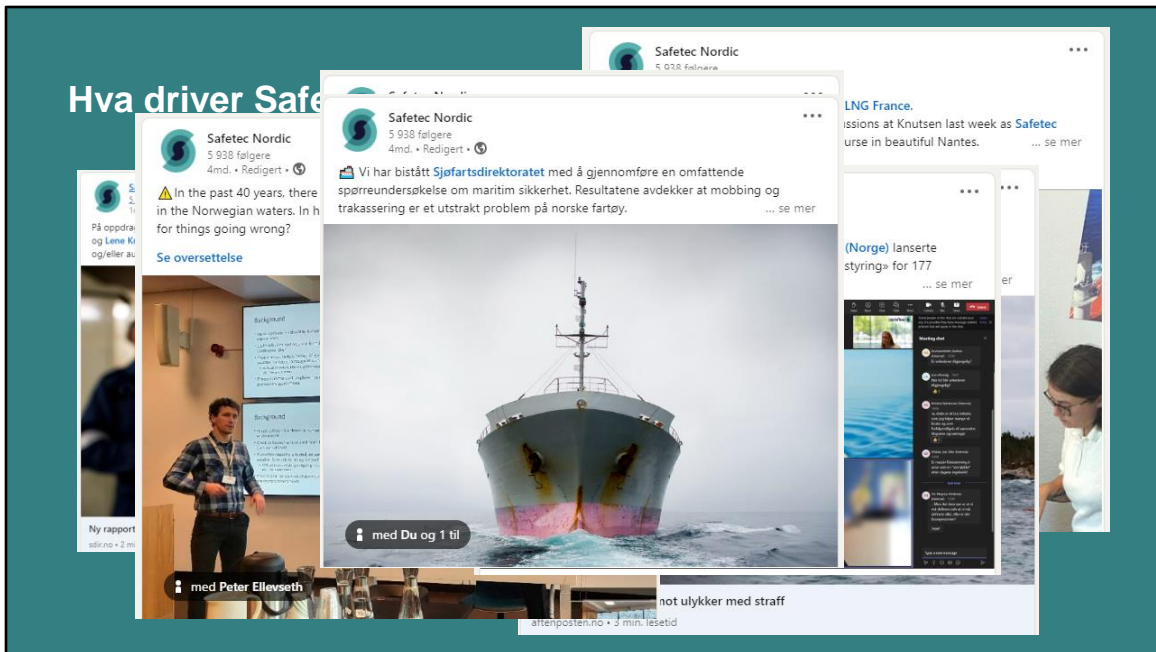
Hva driver Safe

Safetec Nordic
5 938 følgere
LNG France.
ussions at Knutsen last week as Safetec
urse in beautiful Nantes. ... se mer

Safetec Nordic
5 938 følgere
4md. • Redigert •
Vi har bistått Sjøfartsdirektoratet med å gjennomføre en omfattende spørreundersøkelse om maritim sikkerhet. Resultatene avdekker at mobbing og trakassering er et utstrakt problem på norske fartøy. ... se mer

med Du og 1 til

Safetec Nordic
5 938 følgere
4md. • Redigert •
In the past 40 years, there
in the Norwegian waters. In h
for things going wrong?
Se oversettelse

med Peter Ellevseth

På oppdra
og Lene K
og/eller au

Ny rapport
sdir.no • 2 m

(Norge) lanserte
styring» for 177
... se mer

not ulykker med straff
aftenposten.no • 3 min. lesetid